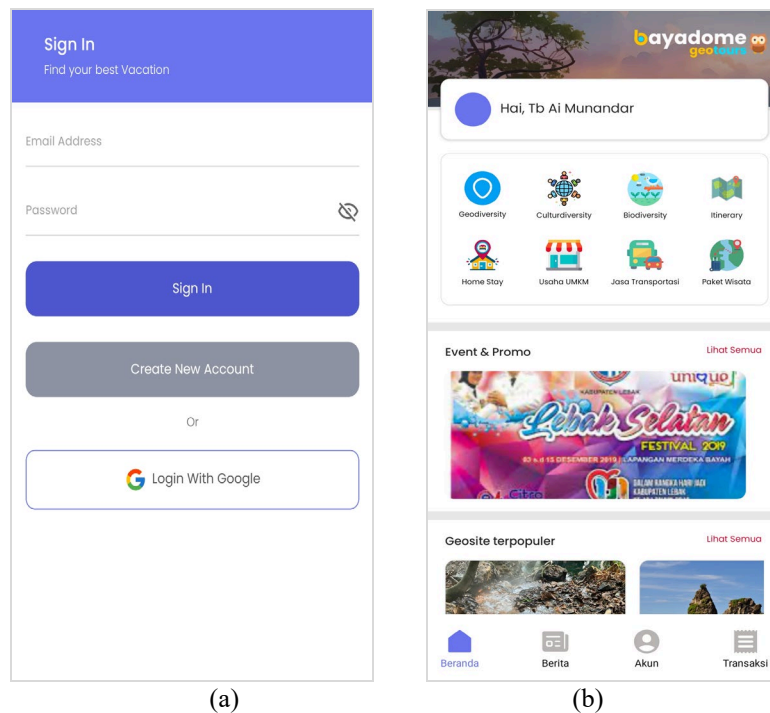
Sign In
Find your best Vacation

Email Address

Password

Sign In

Create New Account

Or

Login With Google

(a)

bayadome geotours

Hai, Tb Ai Munandar

Geodiversity
Culturdiversity
Biodiversity
Itinerary
Home Stay
Usaha UMKM
Jasa Transportasi
Paket Wisata

Event & Promo
Lihat Semua

KABUPATEN LEBAK
unique
Lebak Selatan
FESTIVAL 2019
03 s.d 15 DESEMBER 2019 | LAPANGAN MERDEKA BAYAH
SALAM RANGKA HARI JADI KABUPATEN LEBAK

Geosite terpopuler
Lihat Semua

Beranda
Berita
Akun
Transaksi

(b)